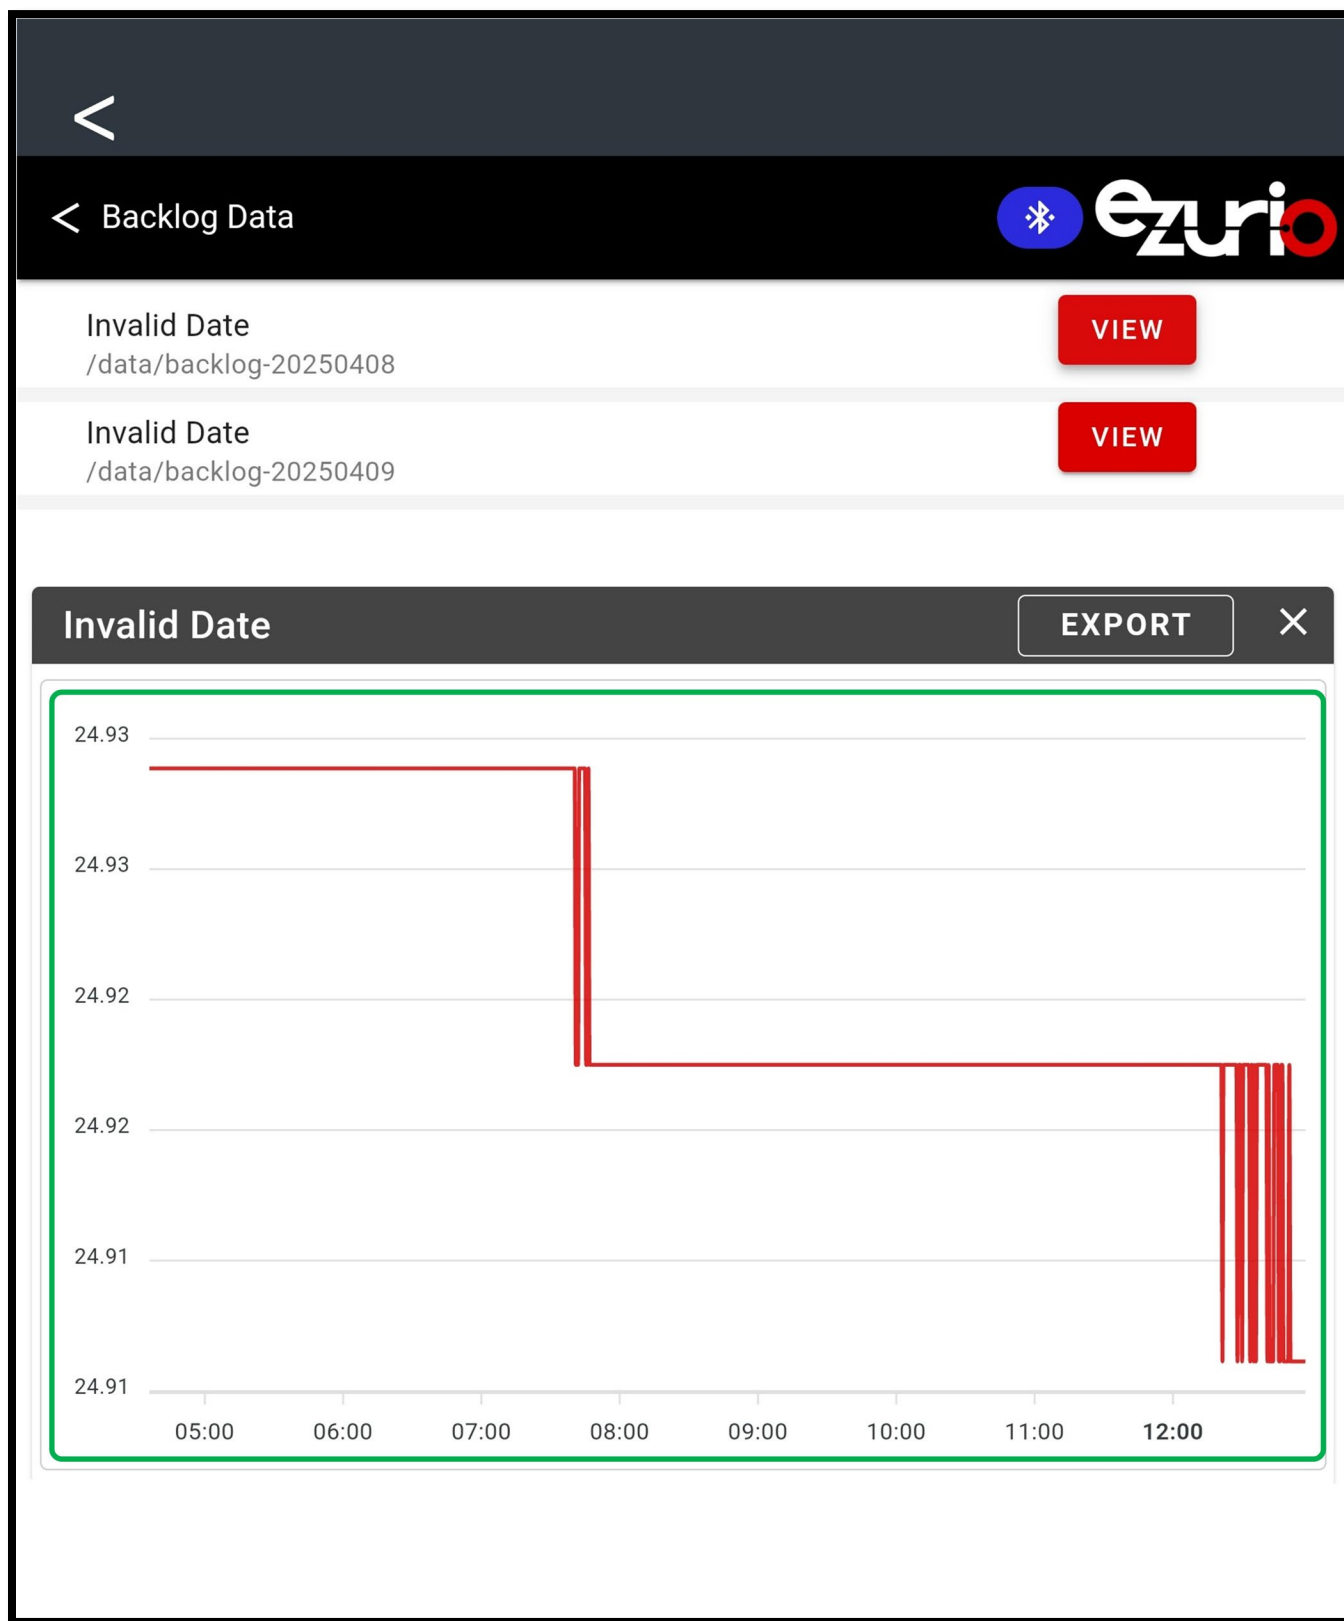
<

< Backlog Data

ezurio

Invalid Date
/data/backlog-20250408

VIEW

Invalid Date
/data/backlog-20250409

VIEW

Invalid Date

EXPORT

×

24.93
24.93
24.92
24.92
24.91
24.91

05:00 06:00 07:00 08:00 09:00 10:00 11:00 12:00